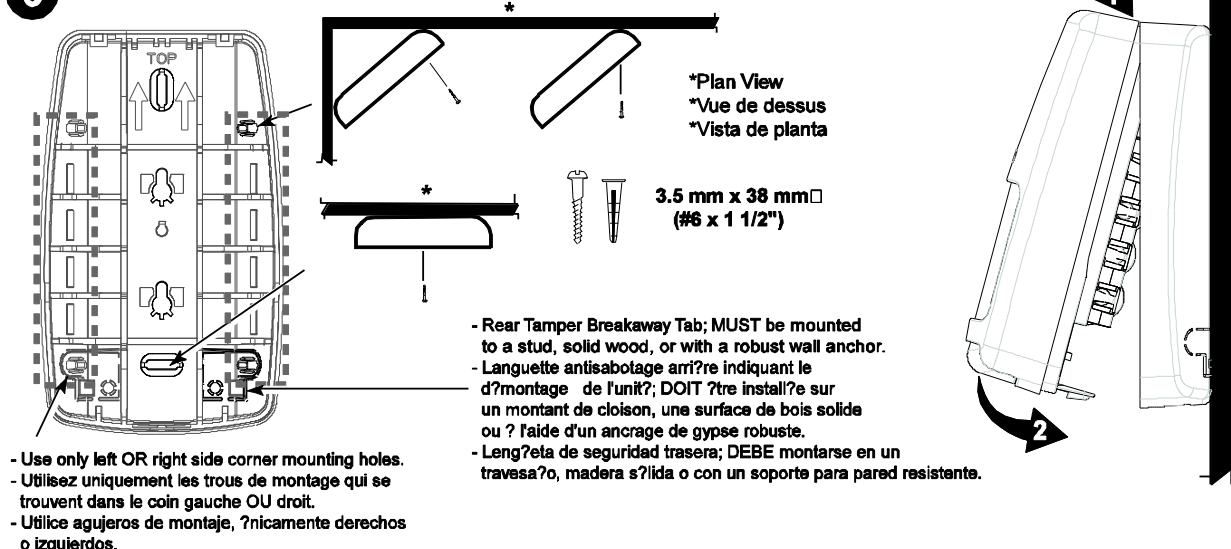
TOP

*

*Plan View
*Vue de dessus
*Vista de planta

*

3.5 mm x 38 mm□ (#6 x 1 1/2")

- Rear Tamper Breakaway Tab; MUST be mounted to a stud, solid wood, or with a robust wall anchor.
- Languette antisabotage arri?re indiquant le d?montage de l'unit?; DOIT ?tre install?e sur un montant de cloison, une surface de bois solide ou ? l'aide d'un ancrage de gypse robuste.
- Leng?eta de seguridad trasera; DEBE montarse en un travesa?o, madera s?lida o con un soporte para pared resistente.

- Use only left OR right side corner mounting holes.
- Utilisez uniquement les trous de montage qui se trouvent dans le coin gauche OU droit.
- Utilice agujeros de montaje, ?nicamente derechos o izquierdos.

2